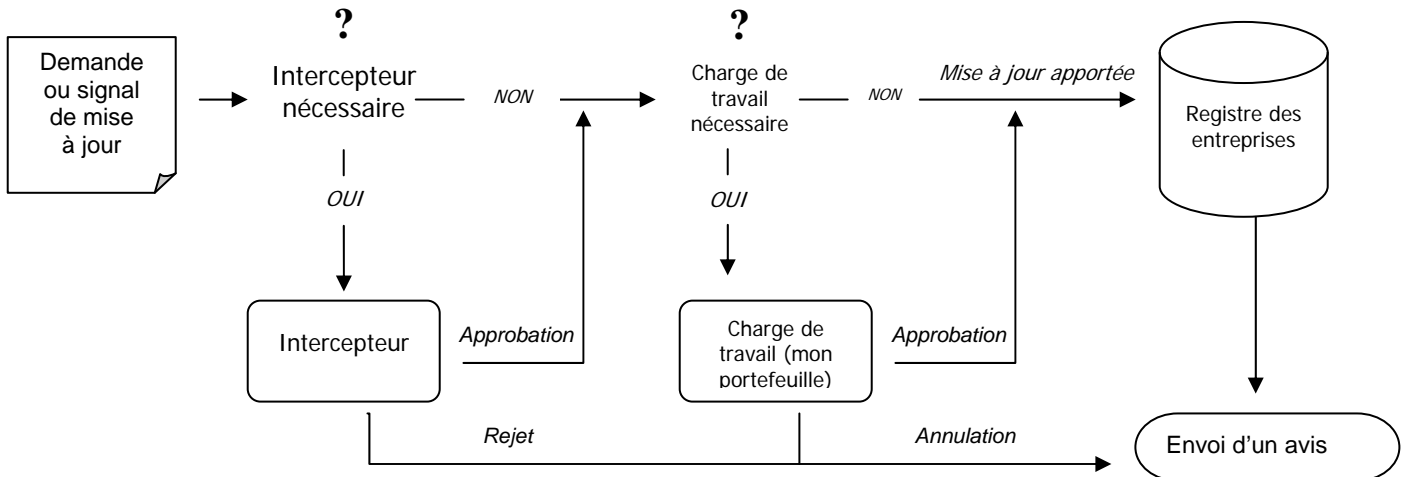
Demande ou signal de mise à jour

?

Intercepteur nécessaire

NON

?

Charge de travail nécessaire

NON

Mise à jour apportée

Registre des entreprises

OUI

OUI

Intercepteur

Approbation

Charge de travail (mon portefeuille)

Approbation

Rejet

Annulation

Envoi d'un avis